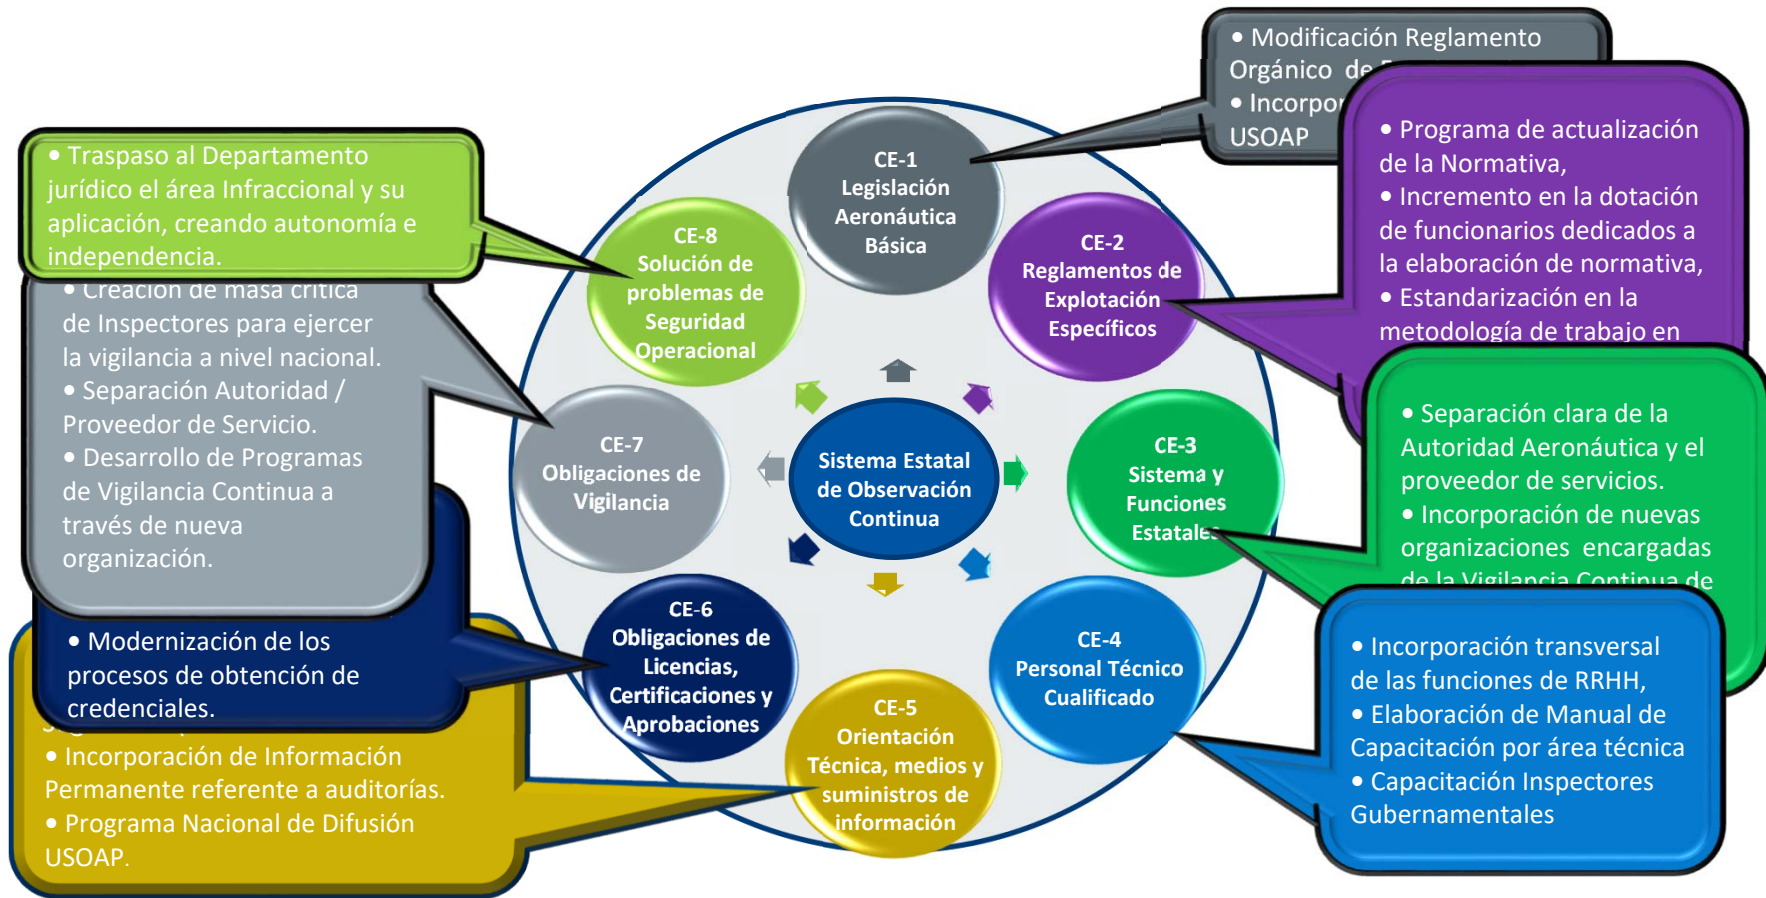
• Modificación Reglamento Orgánico de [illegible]
• Incorpo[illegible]
USOAP

• Programa de actualización de la Normativa,
• Incremento en la dotación de funcionarios dedicados a la elaboración de normativa,
• Estandarización en la metodología de trabajo en

• Traspaso al Departamento jurídico el área Infraccional y su aplicación, creando autonomía e independencia.

• Creación de masa crítica de Inspectores para ejercer la vigilancia a nivel nacional.
• Separación Autoridad / Proveedor de Servicio.
• Desarrollo de Programas de Vigilancia Continua a través de nueva organización.

CE-1
Legislación Aeronáutica Básica

CE-2
Reglamentos de Explotación Específicos

CE-8
Solución de problemas de Seguridad Operacional

CE-7
Obligaciones de Vigilancia

Sistema Estatal de Observación Continua

CE-3
Sistema y Funciones Estatales

• Separación clara de la Autoridad Aeronáutica y el proveedor de servicios.
• Incorporación de nuevas organizaciones encargadas de la Vigilancia Continua de

CE-6
Obligaciones de Licencias, Certificaciones y Aprobaciones

CE-4
Personal Técnico Cualificado

CE-5
Orientación Técnica, medios y suministros de información

• Modernización de los procesos de obtención de credenciales.

• Incorporación de Información Permanente referente a auditorías.
• Programa Nacional de Difusión USOAP.

• Incorporación transversal de las funciones de RRHH,
• Elaboración de Manual de Capacitación por área técnica
• Capacitación Inspectores Gubernamentales